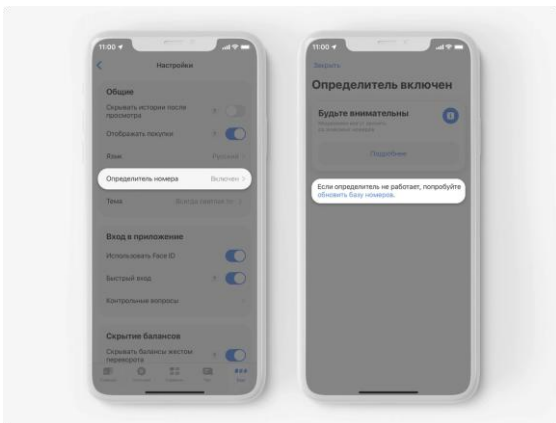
11:00

Настройки

Общие

Скрывать истории после просмотра

Отображать покупки

Язык Русский

Определитель номера Включен

Тема Всегда светлая

Вход в приложение

Использовать Face ID

Быстрый вход

Контрольные вопросы

Скрытие балансов

Скрывать балансы жестом переворота

11:00

Закрыть

Определитель включен

Будьте внимательны

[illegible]

Подробнее

Если определитель не работает, попробуйте обновить базу номеров.